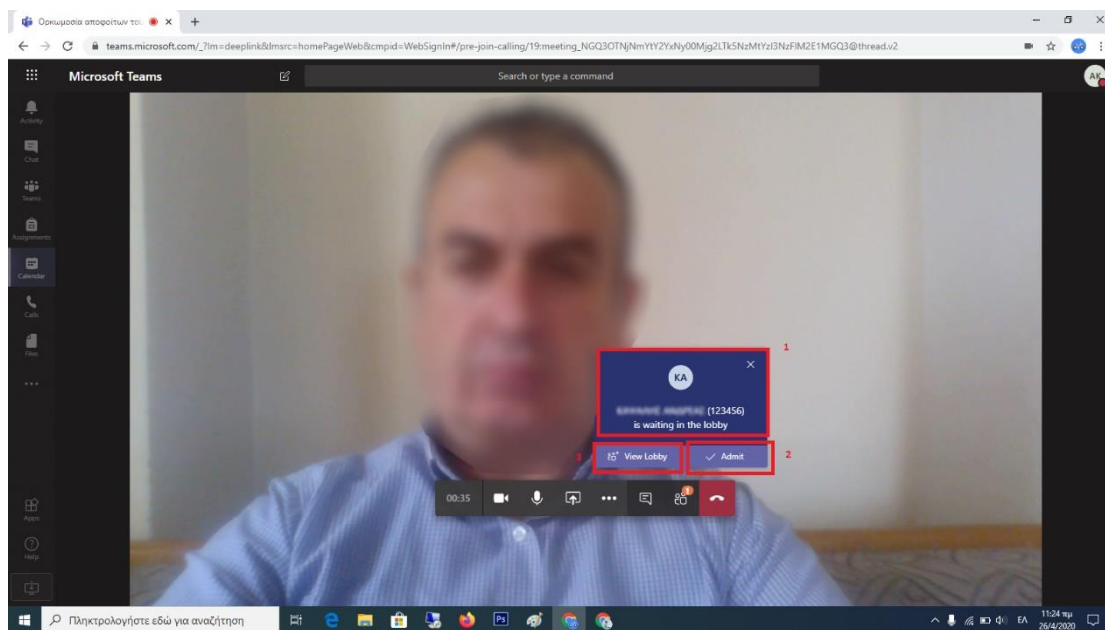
Ορκωμοσία αποφοίτων το ×

teams.microsoft.com/_?lm=deeplink&lmsrc=homePageWeb&cmpid=WebSignIn#/pre-join-calling/19:meeting_NGQ3OTNjNmYtY2YxNy00Mjg2LTk5NzMtYzI3NzFlM2E1MGQ3@thread.v2

Microsoft Teams

Search or type a command

AK

Activity

Chat

Teams

Assignments

Calendar

Calls

Files

...

Apps

Help

1

KA

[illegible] (123456)
is waiting in the lobby

3 View Lobby

Admit 2

00:35

Πληκτρολογήστε εδώ για αναζήτηση

EΛ

11:24 πμ
26/4/2020